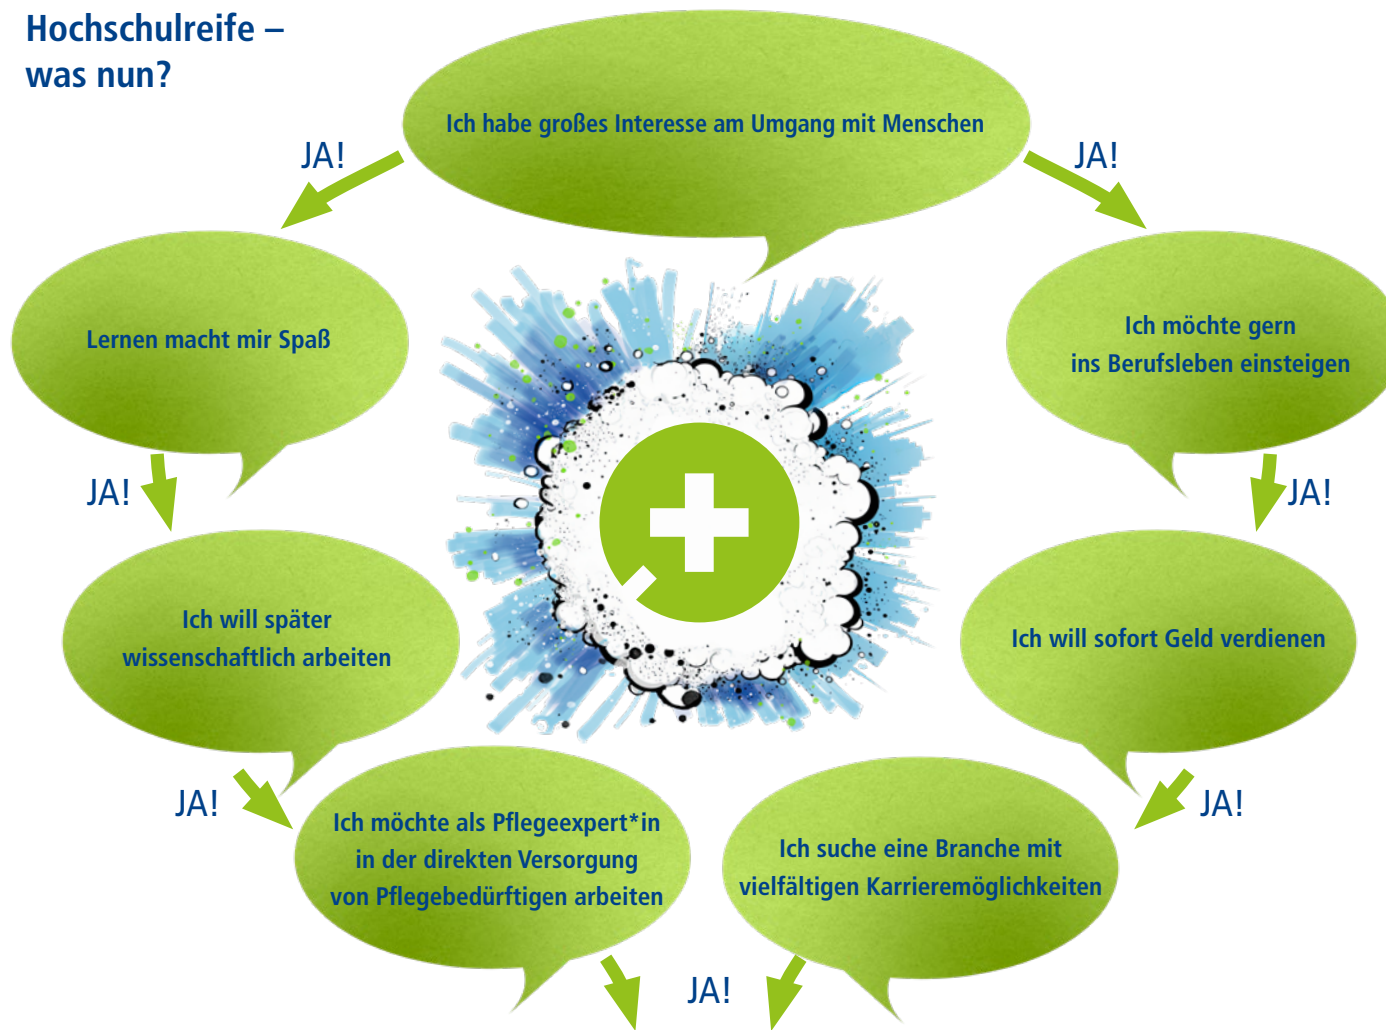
Hochschulreife – was nun?

Ich habe großes Interesse am Umgang mit Menschen

JA!

JA!

Lernen macht mir Spaß

Ich möchte gern ins Berufsleben einsteigen

JA!

JA!

Ich will später wissenschaftlich arbeiten

Ich will sofort Geld verdienen

JA!

JA!

Ich möchte als Pflegeexpert*in in der direkten Versorgung von Pflegebedürftigen arbeiten

Ich suche eine Branche mit vielfältigen Karrieremöglichkeiten

JA!